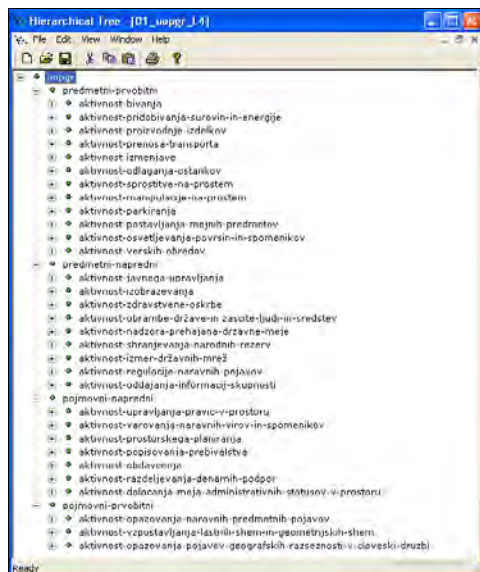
Hierarchical Tree - [01_uopgr_1.4]
File Edit View Window Help

uopgr
predmetni-prvobitni
aktivnost-bivanja
aktivnost-pridobivanja-surovin-in-energije
aktivnost-proizvodnje-izdelkov
aktivnost-prenosa-transporta
aktivnost-izmenjave
aktivnost-odlaganja-ostankov
aktivnost-sprostitve-na-prostem
aktivnost-manipulacije-na-prostem
aktivnost-parkiranja
aktivnost-postavljanja-mejnih-predmetov
aktivnost-osvetljevanja-povrsin-in-spomenikov
aktivnost-verskih-obredov
predmetni-napredni
aktivnost-javnega-upravljanja
aktivnost-izobrazevanja
aktivnost-zdravstvene-oskrbe
aktivnost-obrambe-države-in-zascite-ljudi-in-sredstev
aktivnost-nadzora-prehajanja-drzavne-meje
aktivnost-shranjevanja-narodnih-rezerv
aktivnost-izmer-državnih-mrež
aktivnost-regulacije-naravnih-pojavov
aktivnost-oddajanja-informacij-skupnosti
pojmovni-napredni
aktivnost-upravljanja-pravic-v-prostoru
aktivnost-varovanja-naravnih-virov-in-spomenikov
aktivnost-prostorskega-planiranja
aktivnost-popisovanja-prebivalstva
aktivnost-obdavcenja
aktivnost-razdeljevanja-denarnih-podpor
aktivnost-dolocanja-meja-administrativnih-statusov-v-prostoru
pojmovni-prvobitni
aktivnost-opazovanja-naravnih-predmetnih-pojavov
aktivnost-vzpostavljanja-lastnih-shem-in-geometrijskih-shem
aktivnost-opazovanja-pojavov-geografskih-razseznosti-v-cloveski-druzbi
Ready